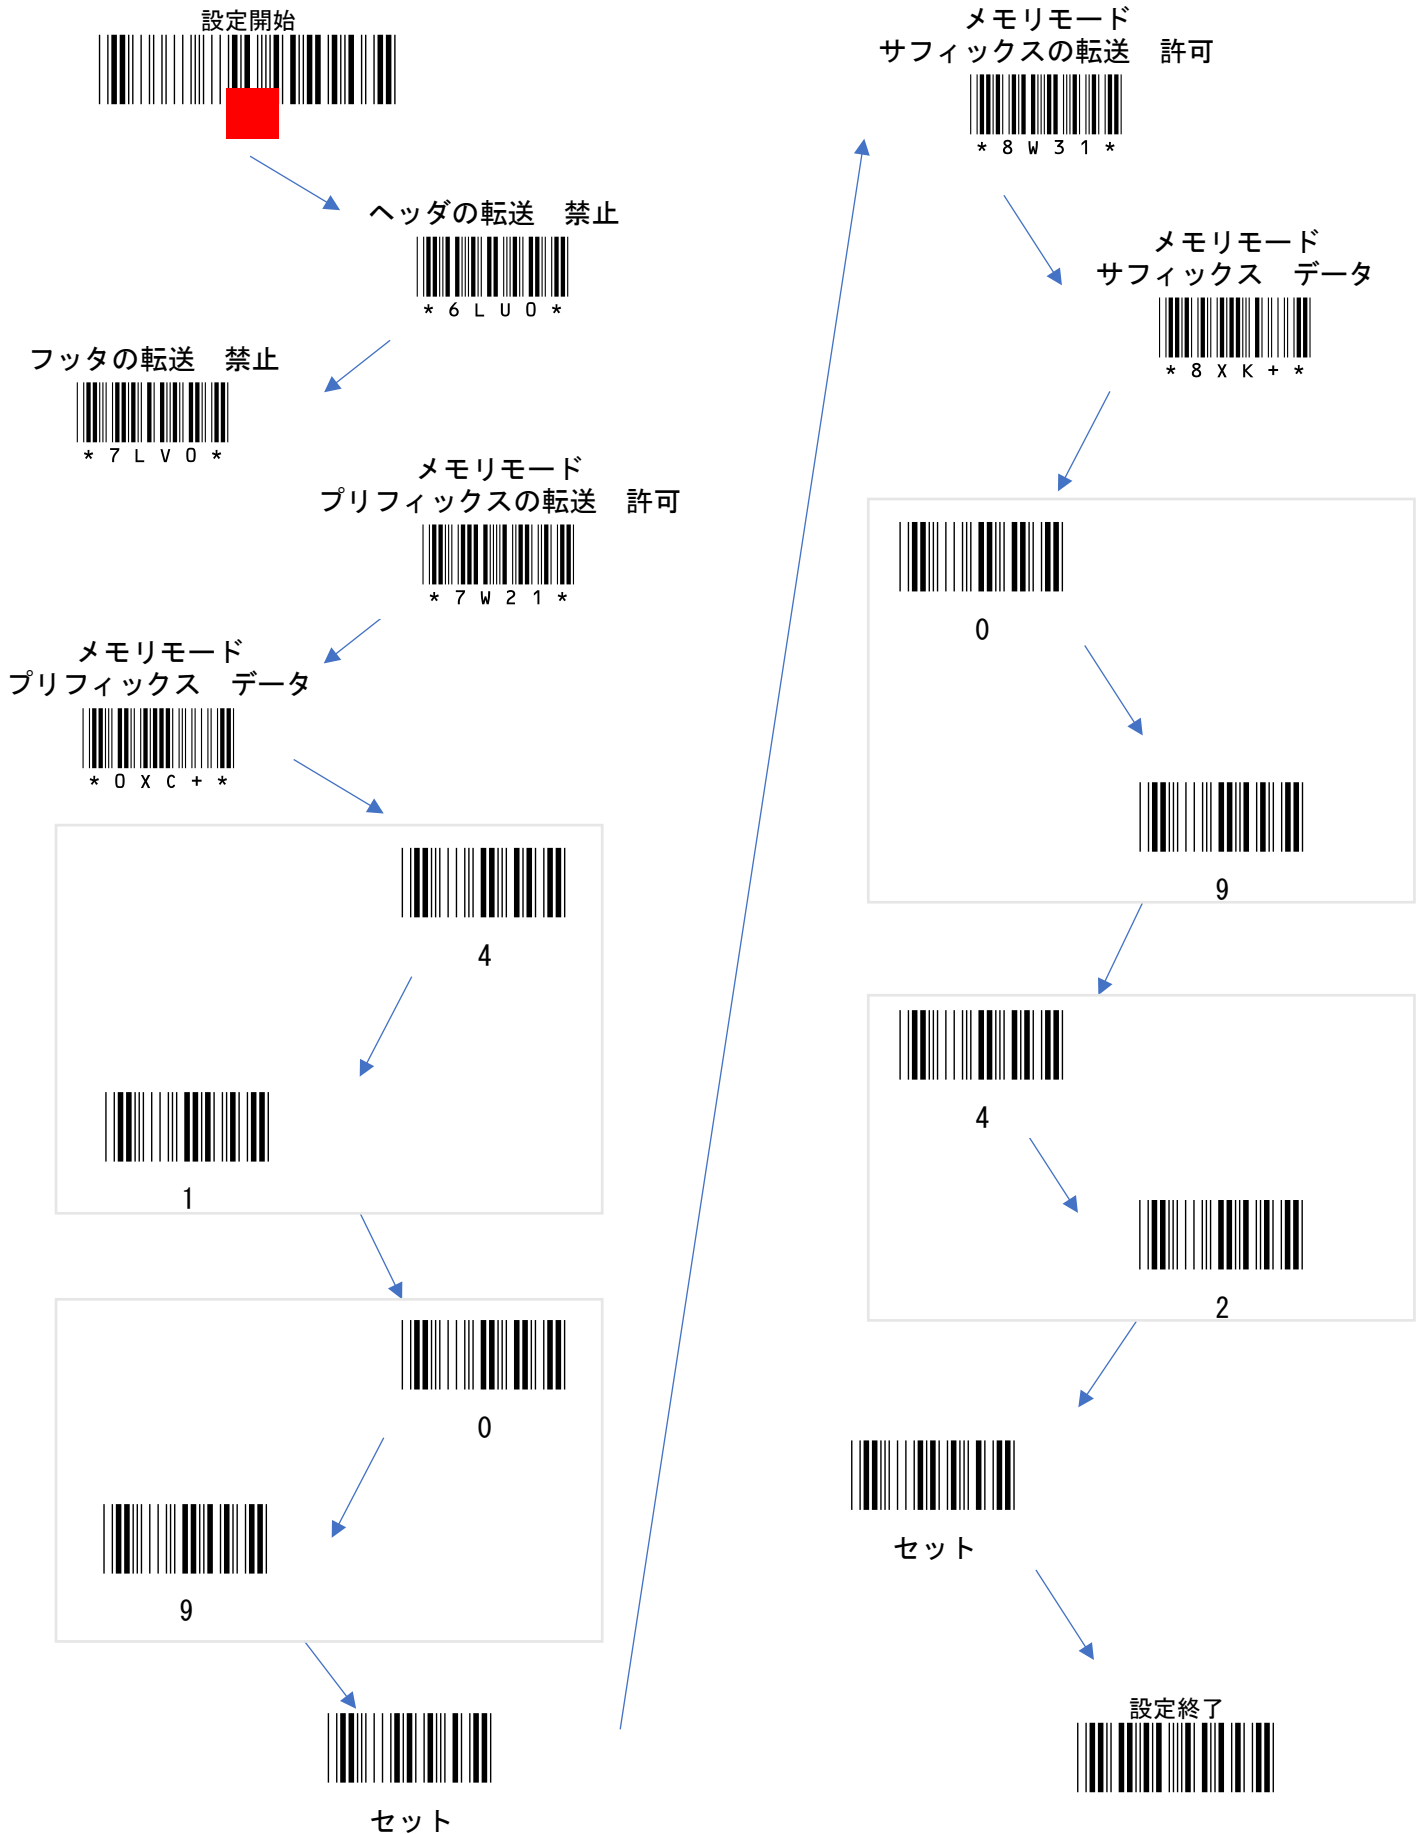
設定開始

ヘッダの転送　禁止
* 6 L U 0 *

フッタの転送　禁止
* 7 L V 0 *

メモリモード
プリフィックスの転送　許可
* 7 W 2 1 *

メモリモード
プリフィックス　データ
* 0 X C + *

4

1

0

9

セット

メモリモード
サフィックスの転送　許可
* 8 W 3 1 *

メモリモード
サフィックス　データ
* 8 X K + *

0

9

4

2

セット

設定終了